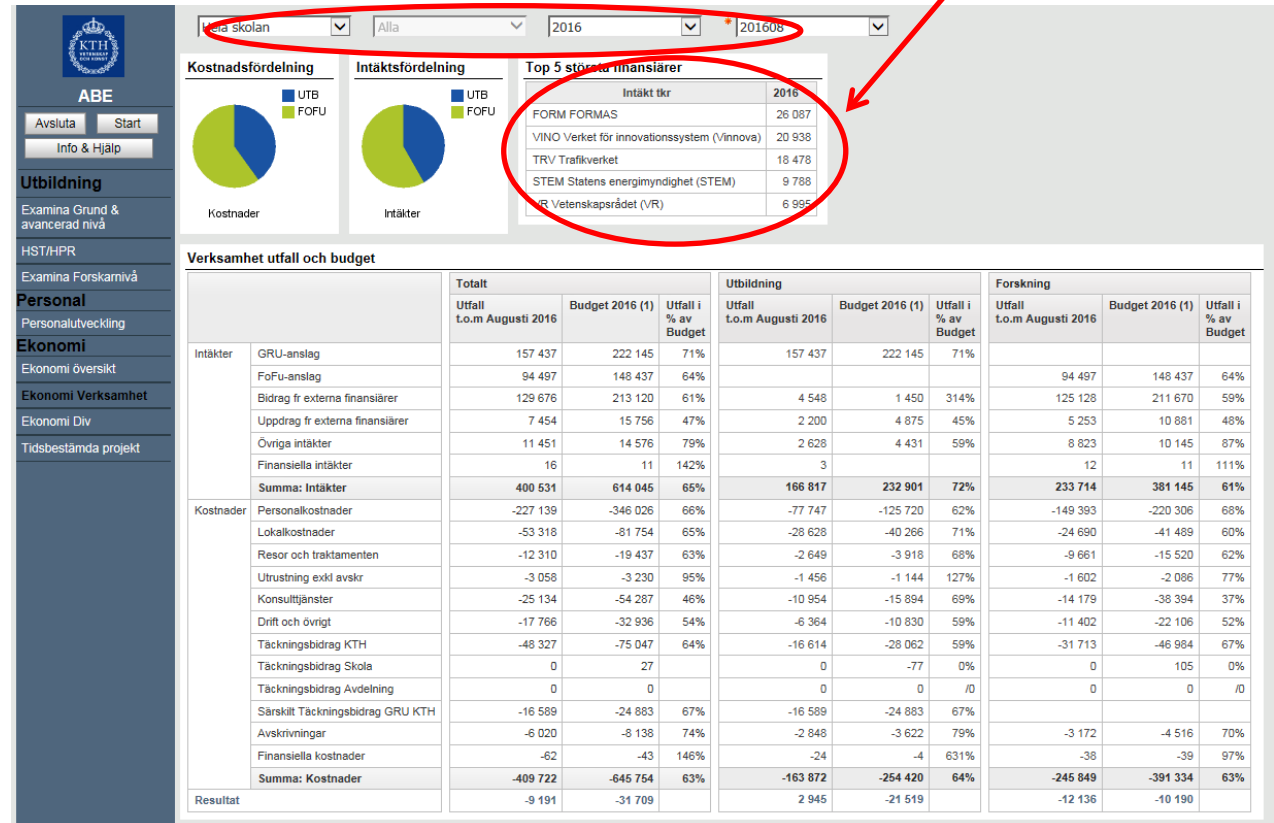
KTH

ABE

Avsluta Start

Info & Hjälp

Utbildning

Examina Grund & avancerad nivå

HST/HPR

Examina Forskarnivå

Personal

Personalutveckling

Ekonomi

Ekonomi översikt

Ekonomi Verksamhet

Ekonomi Div

Tidsbestämda projekt

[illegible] skolan | Alla | 2016 | 201608

Kostnadsfördelning

UTB
FOFU

Kostnader

Intäktsfördelning

UTB
FOFU

Intäkter

Top 5 största finansiärer

| Intäkt tkr | 2016 |
|---|---|
| FORM FORMAS | 26 087 |
| VINO Verket för innovationssystem (Vinnova) | 20 938 |
| TRV Trafikverket | 18 478 |
| STEM Statens energimyndighet (STEM) | 9 788 |
| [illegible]R Vetenskapsrådet (VR) | 6 995 |

Verksamhet utfall och budget

| | | Totalt | | | Utbildning | | | Forskning | | |
|---|---|---|---|---|---|---|---|---|---|---|
| | | Utfall t.o.m Augusti 2016 | Budget 2016 (1) | Utfall i % av Budget | Utfall t.o.m Augusti 2016 | Budget 2016 (1) | Utfall i % av Budget | Utfall t.o.m Augusti 2016 | Budget 2016 (1) | Utfall i % av Budget |
| Intäkter | GRU-anslag | 157 437 | 222 145 | 71% | 157 437 | 222 145 | 71% | | | |
| | FoFu-anslag | 94 497 | 148 437 | 64% | | | | 94 497 | 148 437 | 64% |
| | Bidrag fr externa finansiärer | 129 676 | 213 120 | 61% | 4 548 | 1 450 | 314% | 125 128 | 211 670 | 59% |
| | Uppdrag fr externa finansiärer | 7 454 | 15 756 | 47% | 2 200 | 4 875 | 45% | 5 253 | 10 881 | 48% |
| | Övriga intäkter | 11 451 | 14 576 | 79% | 2 628 | 4 431 | 59% | 8 823 | 10 145 | 87% |
| | Finansiella intäkter | 16 | 11 | 142% | 3 | | | 12 | 11 | 111% |
| | Summa: Intäkter | 400 531 | 614 045 | 65% | 166 817 | 232 901 | 72% | 233 714 | 381 145 | 61% |
| Kostnader | Personalkostnader | -227 139 | -346 026 | 66% | -77 747 | -125 720 | 62% | -149 393 | -220 306 | 68% |
| | Lokalkostnader | -53 318 | -81 754 | 65% | -28 628 | -40 266 | 71% | -24 690 | -41 489 | 60% |
| | Resor och traktamenten | -12 310 | -19 437 | 63% | -2 649 | -3 918 | 68% | -9 661 | -15 520 | 62% |
| | Utrustning exkl avskr | -3 058 | -3 230 | 95% | -1 456 | -1 144 | 127% | -1 602 | -2 086 | 77% |
| | Konsulttjänster | -25 134 | -54 287 | 46% | -10 954 | -15 894 | 69% | -14 179 | -38 394 | 37% |
| | Drift och övrigt | -17 766 | -32 936 | 54% | -6 364 | -10 830 | 59% | -11 402 | -22 106 | 52% |
| | Täckningsbidrag KTH | -48 327 | -75 047 | 64% | -16 614 | -28 062 | 59% | -31 713 | -46 984 | 67% |
| | Täckningsbidrag Skola | 0 | 27 | | 0 | -77 | 0% | 0 | 105 | 0% |
| | Täckningsbidrag Avdelning | 0 | 0 | | 0 | 0 | /0 | 0 | 0 | /0 |
| | Särskilt Täckningsbidrag GRU KTH | -16 589 | -24 883 | 67% | -16 589 | -24 883 | 67% | | | |
| | Avskrivningar | -6 020 | -8 138 | 74% | -2 848 | -3 622 | 79% | -3 172 | -4 516 | 70% |
| | Finansiella kostnader | -62 | -43 | 146% | -24 | -4 | 631% | -38 | -39 | 97% |
| | Summa: Kostnader | -409 722 | -645 754 | 63% | -163 872 | -254 420 | 64% | -245 849 | -391 334 | 63% |
| Resultat | | -9 191 | -31 709 | | 2 945 | -21 519 | | -12 136 | -10 190 | |